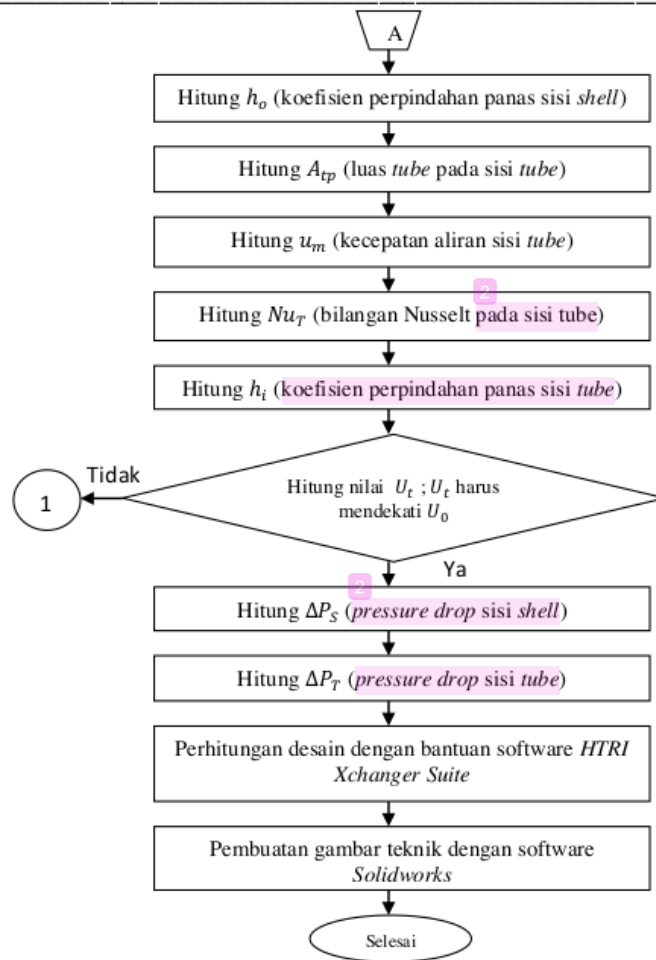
A

Hitung $h_o$ (koefisien perpindahan panas sisi shell)

Hitung $A_{tp}$ (luas tube pada sisi tube)

Hitung $u_m$ (kecepatan aliran sisi tube)

2

Hitung $Nu_T$ (bilangan Nusselt pada sisi tube)

Hitung $h_i$ (koefisien perpindahan panas sisi tube)

Tidak

1

Hitung nilai $U_t$ ; $U_t$ harus mendekati $U_0$

Ya

2

Hitung $\Delta P_S$ (pressure drop sisi shell)

Hitung $\Delta P_T$ (pressure drop sisi tube)

Perhitungan desain dengan bantuan software HTRI Xchanger Suite

Pembuatan gambar teknik dengan software Solidworks

Selesai